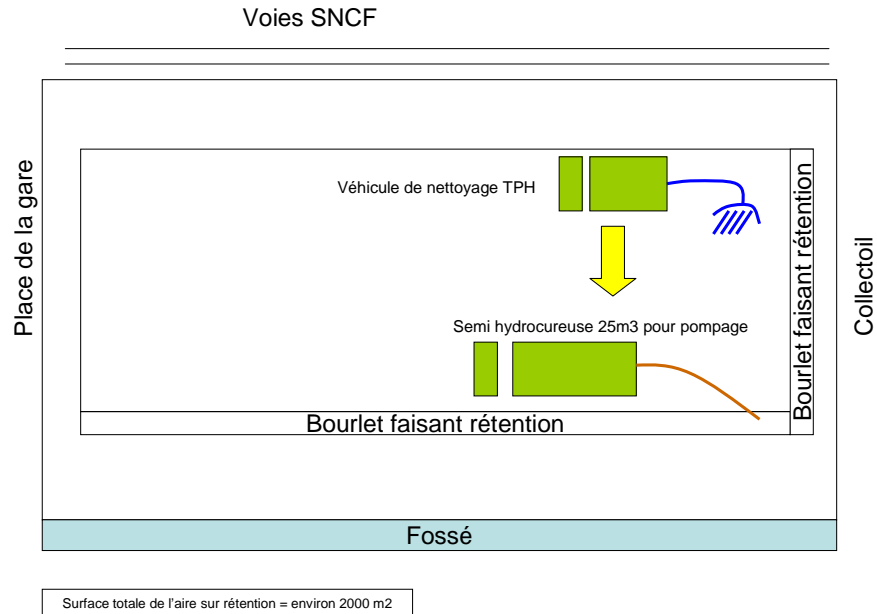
Voies SNCF

Place de la gare

Véhicule de nettoyage TPH

Semi hydrocureuse 25m3 pour pompage

Bourlet faisant rétention

Bourlet faisant rétention

Collectoil

Fossé

Surface totale de l'aire sur rétention = environ 2000 m2